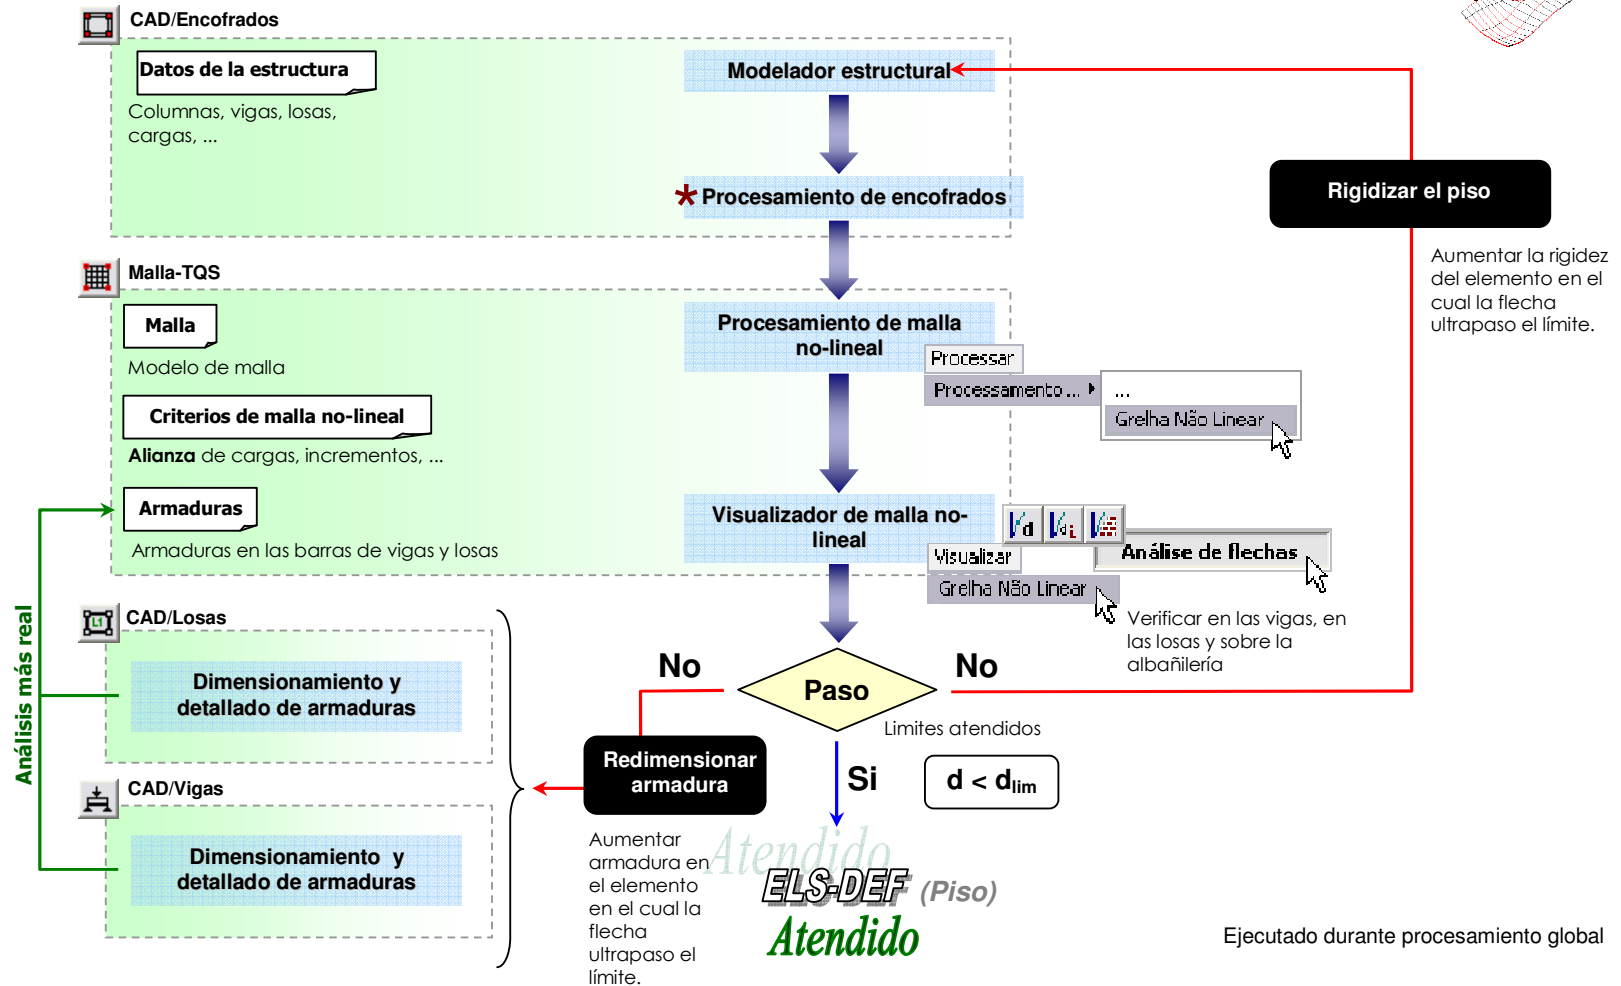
CAD/Encofrados

Datos de la estructura

Columnas, vigas, losas, cargas, ...

Modelador estructural

* Procesamiento de encofrados

Rigidizar el piso

Aumentar la rigidez del elemento en el cual la flecha ultrapaso el límite.

Malla-TQS

Malla

Modelo de malla

Criterios de malla no-lineal

Alianza de cargas, incrementos, ...

Armaduras

Armaduras en las barras de vigas y losas

Procesamiento de malla no-lineal

Processar

Processamento ...

...

Grelha Não Linear

Visualizador de malla no-lineal

Visualizar

Grelha Não Linear

Análise de flechas

Verificar en las vigas, en las losas y sobre la albañilería

Análisis más real

CAD/Losas

Dimensionamiento y detallado de armaduras

CAD/Vigas

Dimensionamiento y detallado de armaduras

No

Paso

No

Limites atendidos

Redimensionar armadura

Si

$d < d_{lim}$

Aumentar armadura en el elemento en el cual la flecha ultrapaso el límite.

Atendido

ELS-DEF (Piso)

Atendido

Ejecutado durante procesamiento global